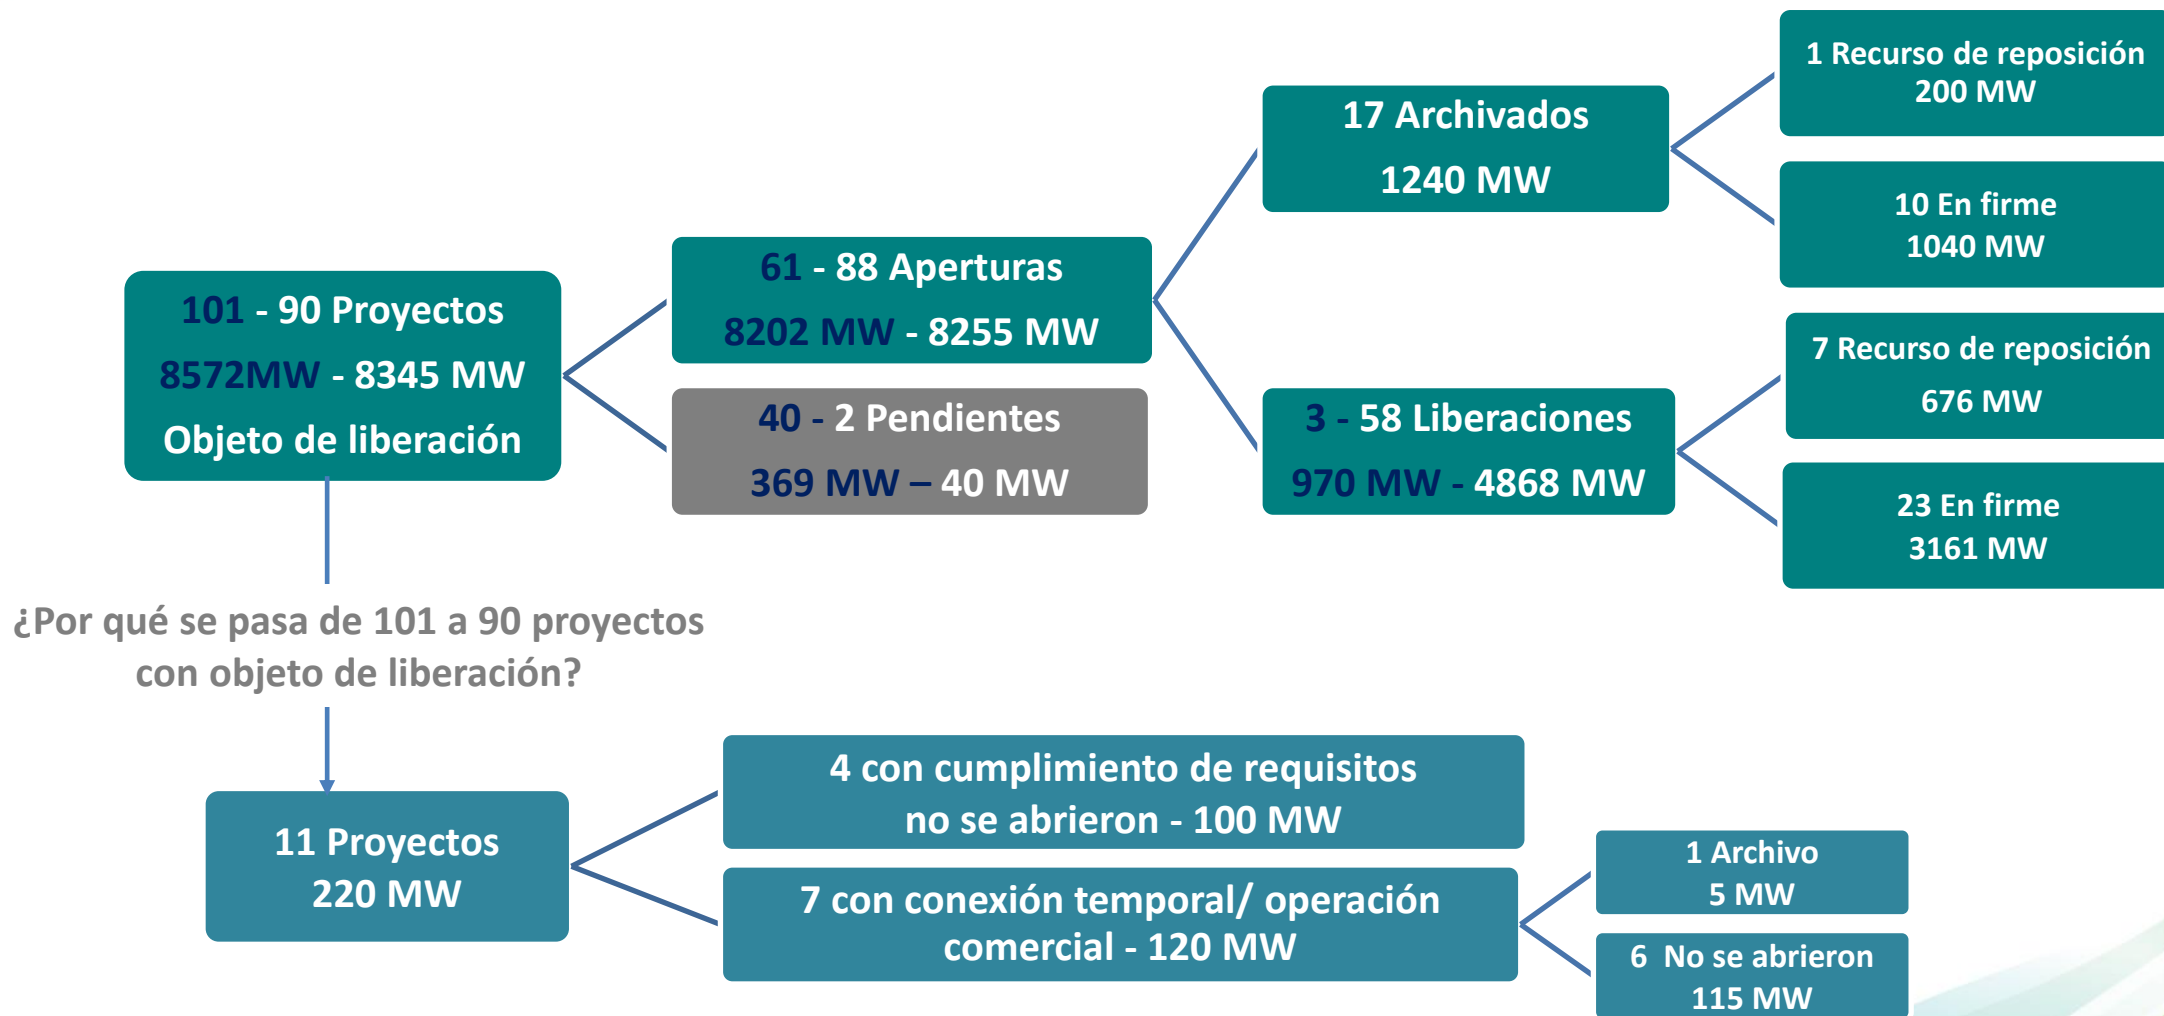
101 - 90 Proyectos
8572MW - 8345 MW
Objeto de liberación

61 - 88 Aperturas
8202 MW - 8255 MW

40 - 2 Pendientes
369 MW – 40 MW

17 Archivados
1240 MW

3 - 58 Liberaciones
970 MW - 4868 MW

1 Recurso de reposición
200 MW

10 En firme
1040 MW

7 Recurso de reposición
676 MW

23 En firme
3161 MW

¿Por qué se pasa de 101 a 90 proyectos con objeto de liberación?

11 Proyectos
220 MW

4 con cumplimiento de requisitos no se abrieron - 100 MW

7 con conexión temporal/ operación comercial - 120 MW

1 Archivo
5 MW

6 No se abrieron
115 MW